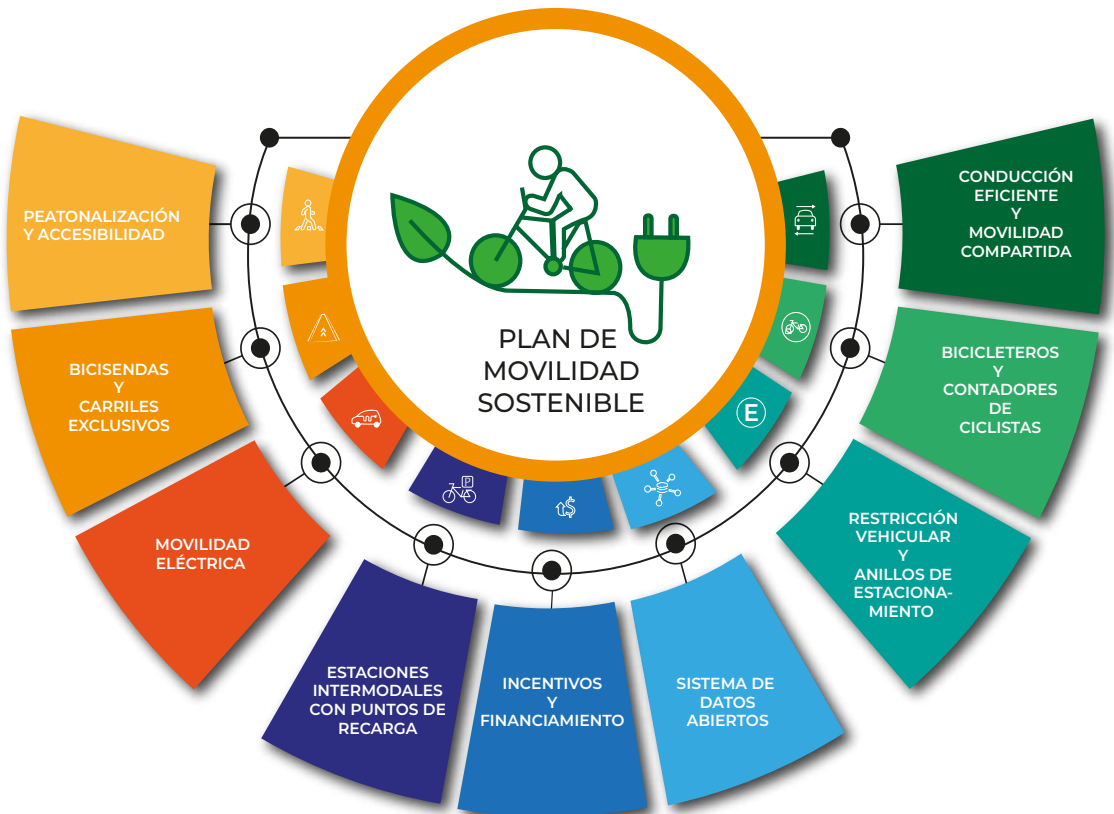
PLAN DE MOVILIDAD SOSTENIBLE

PEATONALIZACIÓN Y ACCESIBILIDAD

BICISENDAS Y CARRILES EXCLUSIVOS

MOVILIDAD ELÉCTRICA

ESTACIONES INTERMODALES CON PUNTOS DE RECARGA

INCENTIVOS Y FINANCIAMIENTO

SISTEMA DE DATOS ABIERTOS

RESTRICCIÓN VEHICULAR Y ANILLOS DE ESTACIONAMIENTO

BICICLETEROS Y CONTADORES DE CICLISTAS

CONDUCCIÓN EFICIENTE Y MOVILIDAD COMPARTIDA

E